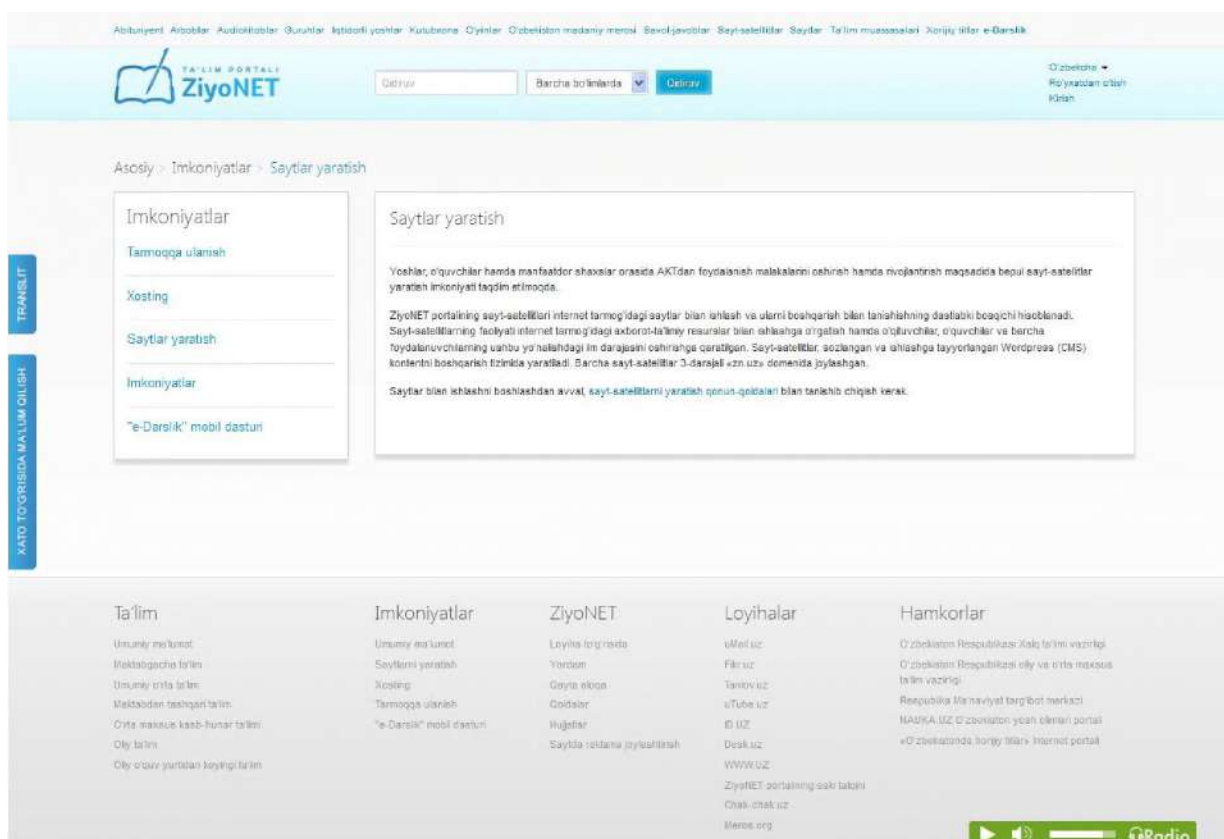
Abituriyent Arboblar Audiokitoblar Guruhlar Iqtidorli yoshlar Kutubxona O'yinlar O'zbekiston madaniy merosi Savol-javoblar Sayt-satellitlar Saytlar Ta'lim muassasalari Xorijiy tillar e-Darslik

TA'LIM PORTALI ZiyoNET

Qidiruv Barcha bo'limlarda Qidiruv

O'zbekcha
Ro'yxatdan o'tish
Kirish

TRANSLIT

XATO TO'G'RISIDA MA'LUM QILISH

Asosiy > Imkoniyatlar > Saytlar yaratish

Imkoniyatlar

Tarmoqqa ulanish

Xosting

Saytlar yaratish

Imkoniyatlar

"e-Darslik" mobil dasturi

Saytlar yaratish

Yoshlar, o'quvchilar hamda manfaatdor shaxslar orasida AKTdan foydalanish malakalarini oshirish hamda rivojlantirish maqsadida bepul sayt-satellitlar yaratish imkoniyati taqdim etilmoqda.

ZiyoNET portalining sayt-satellitlari internet tarmog'idagi saytlar bilan ishlash va ularni boshqarish bilan tanishishning dastlabki bosqichi hisoblanadi. Sayt-satellitlarning faoliyati internet tarmog'idagi axborot-ta'limiy resurslar bilan ishlashga o'rgatish hamda o'qituvchilar, o'quvchilar va barcha foydalanuvchilarning ushbu yo'nalishdagi bilim darajasini oshirishga qaratilgan. Sayt-satellitlar, sozlangan va ishlashga tayyorlangan Wordpress (CMS) kontentni boshqarish tizimida yaratiladi. Barcha sayt-satellitlar 3-darajali «zn.uz» domenida joylashgan.

Saytlar bilan ishlashni boshlashdan avval, sayt-satellitlarni yaratish qonun-qoidalari bilan tanishib chiqish kerak.

Ta'lim
Umumiy ma'lumot
Maktabgacha ta'lim
Umumiy o'rta ta'lim
Maktabdan tashqari ta'lim
O'rta maxsus kasb-hunar ta'limi
Oliy ta'lim
Oliy o'quv yurtidan keyingi ta'lim

Imkoniyatlar
Umumiy ma'lumot
Saytlarni yaratish
Xosting
Tarmoqqa ulanish
"e-Darslik" mobil dasturi

ZiyoNET
Loyiha to'g'risida
Yordam
Qayta aloqa
Qoidalar
Hujjatlar
Saytda reklama joylashtirish

Loyihalar
uMail.uz
Fikr.uz
Tanlov.uz
uTube.uz
ID.UZ
Desk.uz
WWW.UZ
ZiyoNET portalining eski talqini
Chak-chak.uz
Meros.org

Hamkorlar
O'zbekiston Respublikasi Xalq ta'limi vazirligi
O'zbekiston Respublikasi oliy va o'rta maxsus ta'lim vazirligi
Respublika Ma'naviyat targ'ibot markazi
NAUKA.UZ O'zbekiston yosh olimlari portali
«O'zbekistonda xorijiy tillar» internet portali

Radio